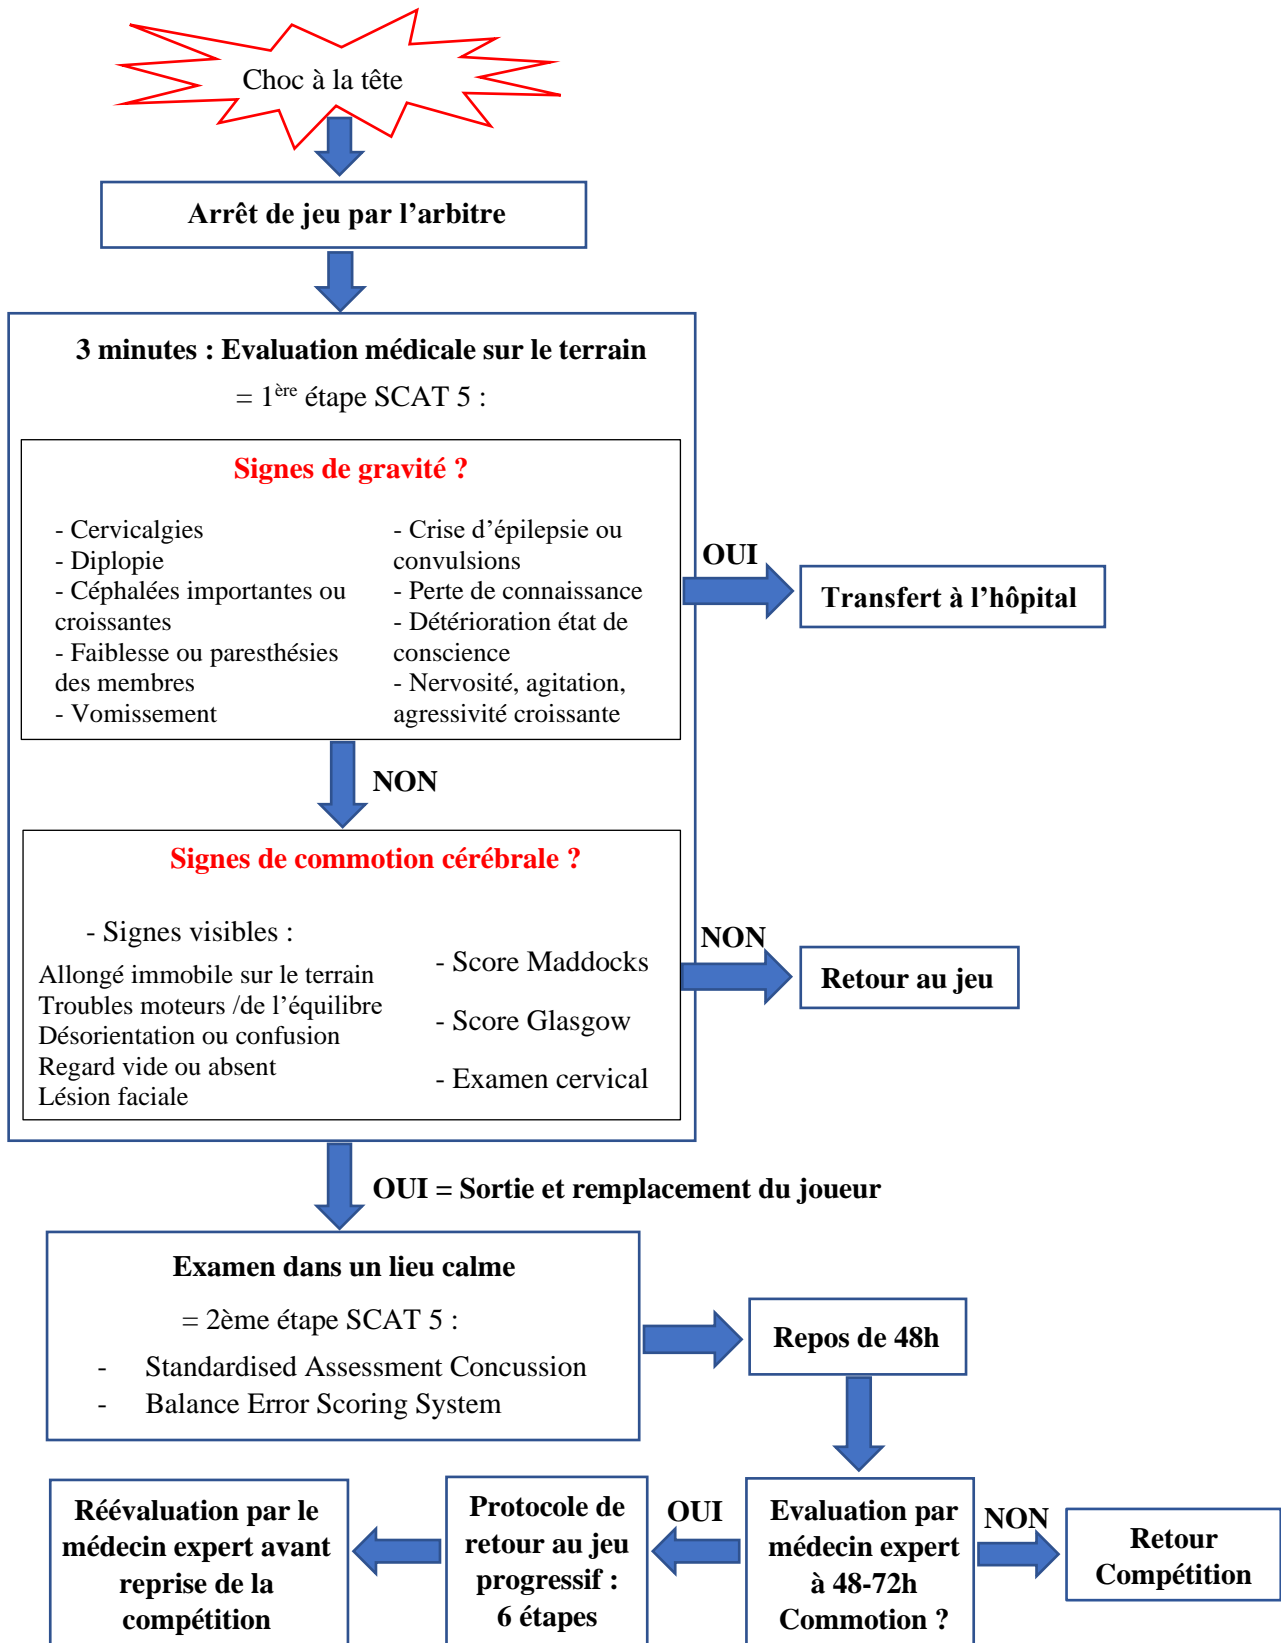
Choc à la tête

Arrêt de jeu par l'arbitre

3 minutes : Evaluation médicale sur le terrain

= 1$^{ère}$ étape SCAT 5 :

Signes de gravité ?

- Cervicalgies
- Diplopie
- Céphalées importantes ou croissantes
- Faiblesse ou paresthésies des membres
- Vomissement

- Crise d'épilepsie ou convulsions
- Perte de connaissance
- Détérioration état de conscience
- Nervosité, agitation, agressivité croissante

OUI

Transfert à l'hôpital

NON

Signes de commotion cérébrale ?

- Signes visibles :
Allongé immobile sur le terrain
Troubles moteurs /de l'équilibre
Désorientation ou confusion
Regard vide ou absent
Lésion faciale

- Score Maddocks
- Score Glasgow
- Examen cervical

NON

Retour au jeu

OUI = Sortie et remplacement du joueur

Examen dans un lieu calme

= 2ème étape SCAT 5 :

- Standardised Assessment Concussion
- Balance Error Scoring System

Repos de 48h

Réévaluation par le médecin expert avant reprise de la compétition

Protocole de retour au jeu progressif : 6 étapes

OUI

Evaluation par médecin expert à 48-72h Commotion ?

NON

Retour Compétition